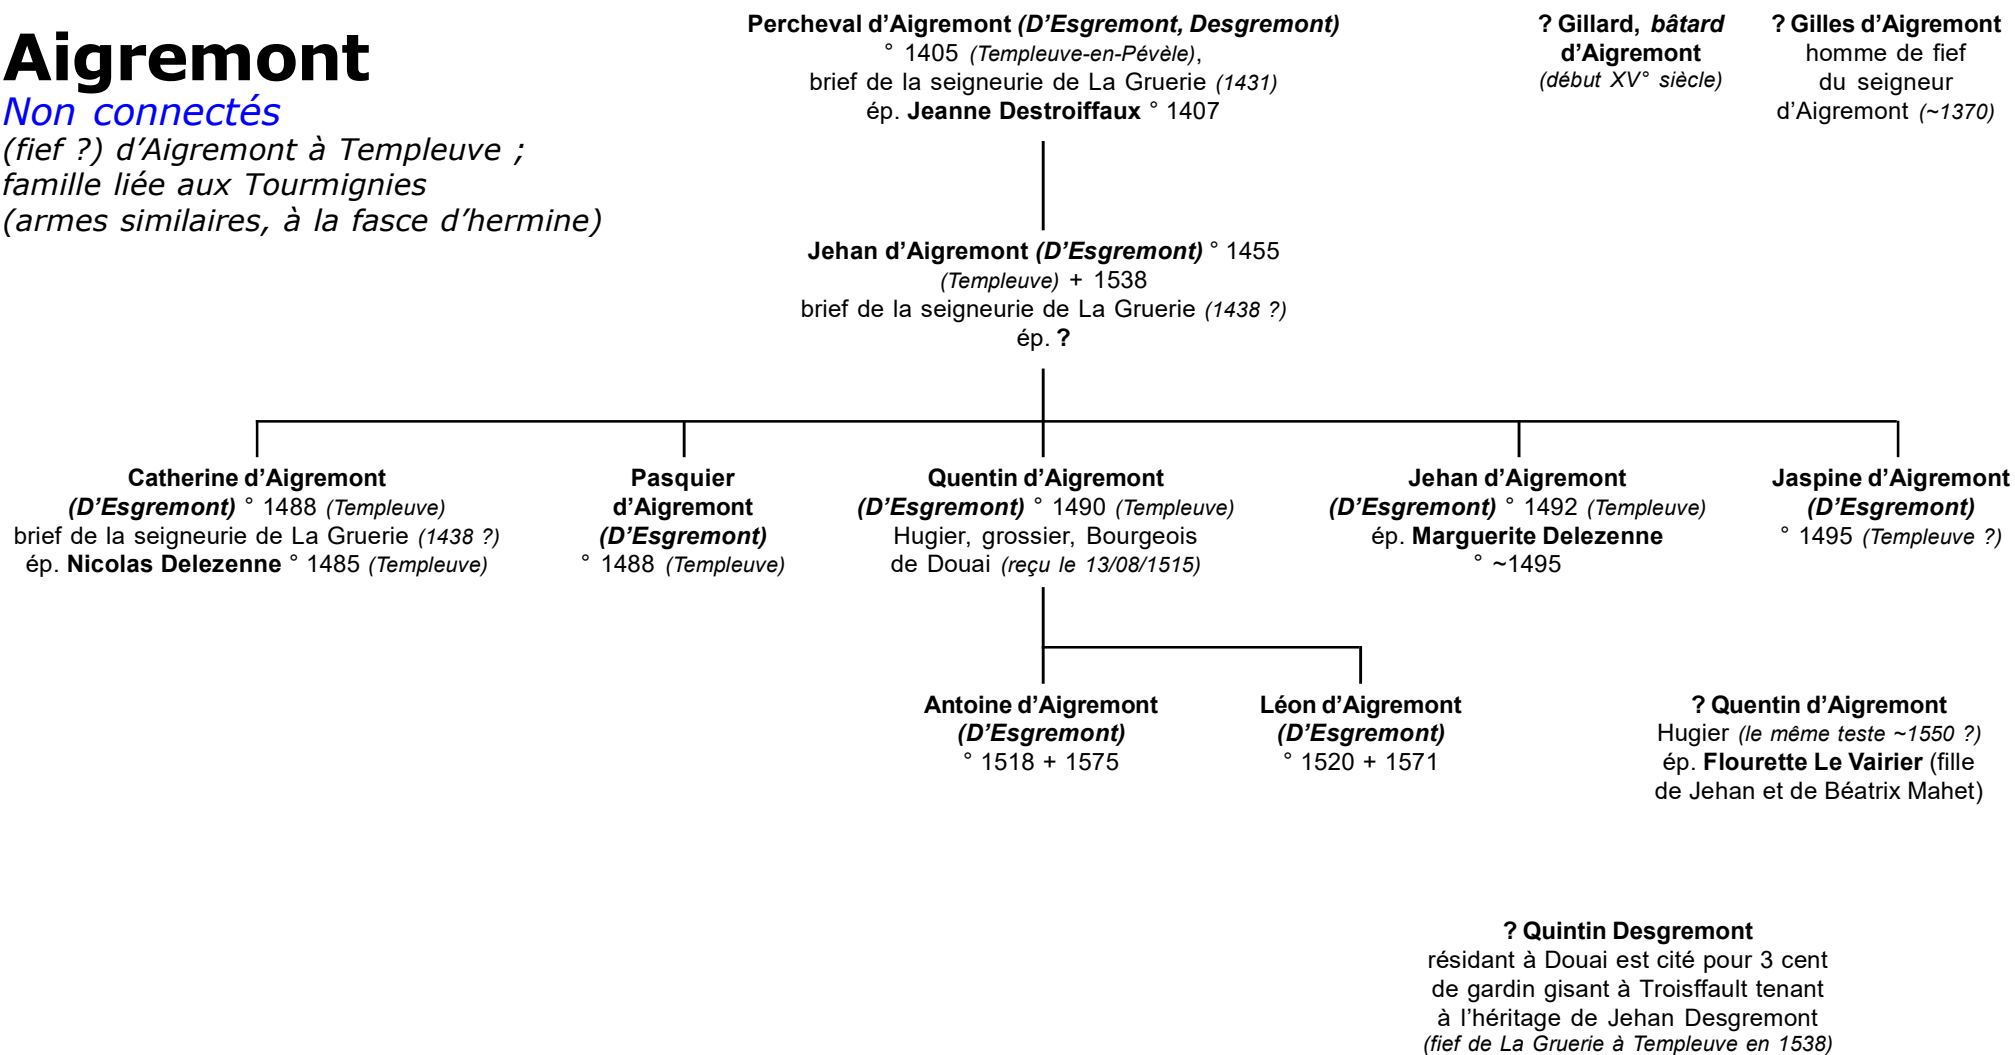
Aigremont
Non connectés
(fief ?) d'Aigremont à Templeuve ; famille liée aux Tourmignies (armes similaires, à la fasce d'hermine)

Percheval d'Aigremont (D'Esgremont, Desgremont)
° 1405 (Templeuve-en-Pévèle), brief de la seigneurie de La Gruerie (1431)
ép. Jeanne Destroiffaux ° 1407

? Gillard, bâtard d'Aigremont
(début XV° siècle)

? Gilles d'Aigremont
homme de fief du seigneur d'Aigremont (~1370)

Jehan d'Aigremont (D'Esgremont) ° 1455 (Templeuve) + 1538
brief de la seigneurie de La Gruerie (1438 ?)
ép. ?

Catherine d'Aigremont (D'Esgremont) ° 1488 (Templeuve)
brief de la seigneurie de La Gruerie (1438 ?)
ép. Nicolas Delezenne ° 1485 (Templeuve)

Pasquier d'Aigremont (D'Esgremont)
° 1488 (Templeuve)

Quentin d'Aigremont (D'Esgremont) ° 1490 (Templeuve)
Hugier, grossier, Bourgeois de Douai (reçu le 13/08/1515)

Jehan d'Aigremont (D'Esgremont) ° 1492 (Templeuve)
ép. Marguerite Delezenne ° ~1495

Jaspine d'Aigremont (D'Esgremont)
° 1495 (Templeuve ?)

Antoine d'Aigremont (D'Esgremont)
° 1518 + 1575

Léon d'Aigremont (D'Esgremont)
° 1520 + 1571

? Quentin d'Aigremont
Hugier (le même teste ~1550 ?)
ép. Flourette Le Vairier (fille de Jehan et de Béatrix Mahet)

? Quintin Desgremont
résidant à Douai est cité pour 3 cent de gardin gisant à Troisffault tenant à l'héritage de Jehan Desgremont
(fief de La Gruerie à Templeuve en 1538)